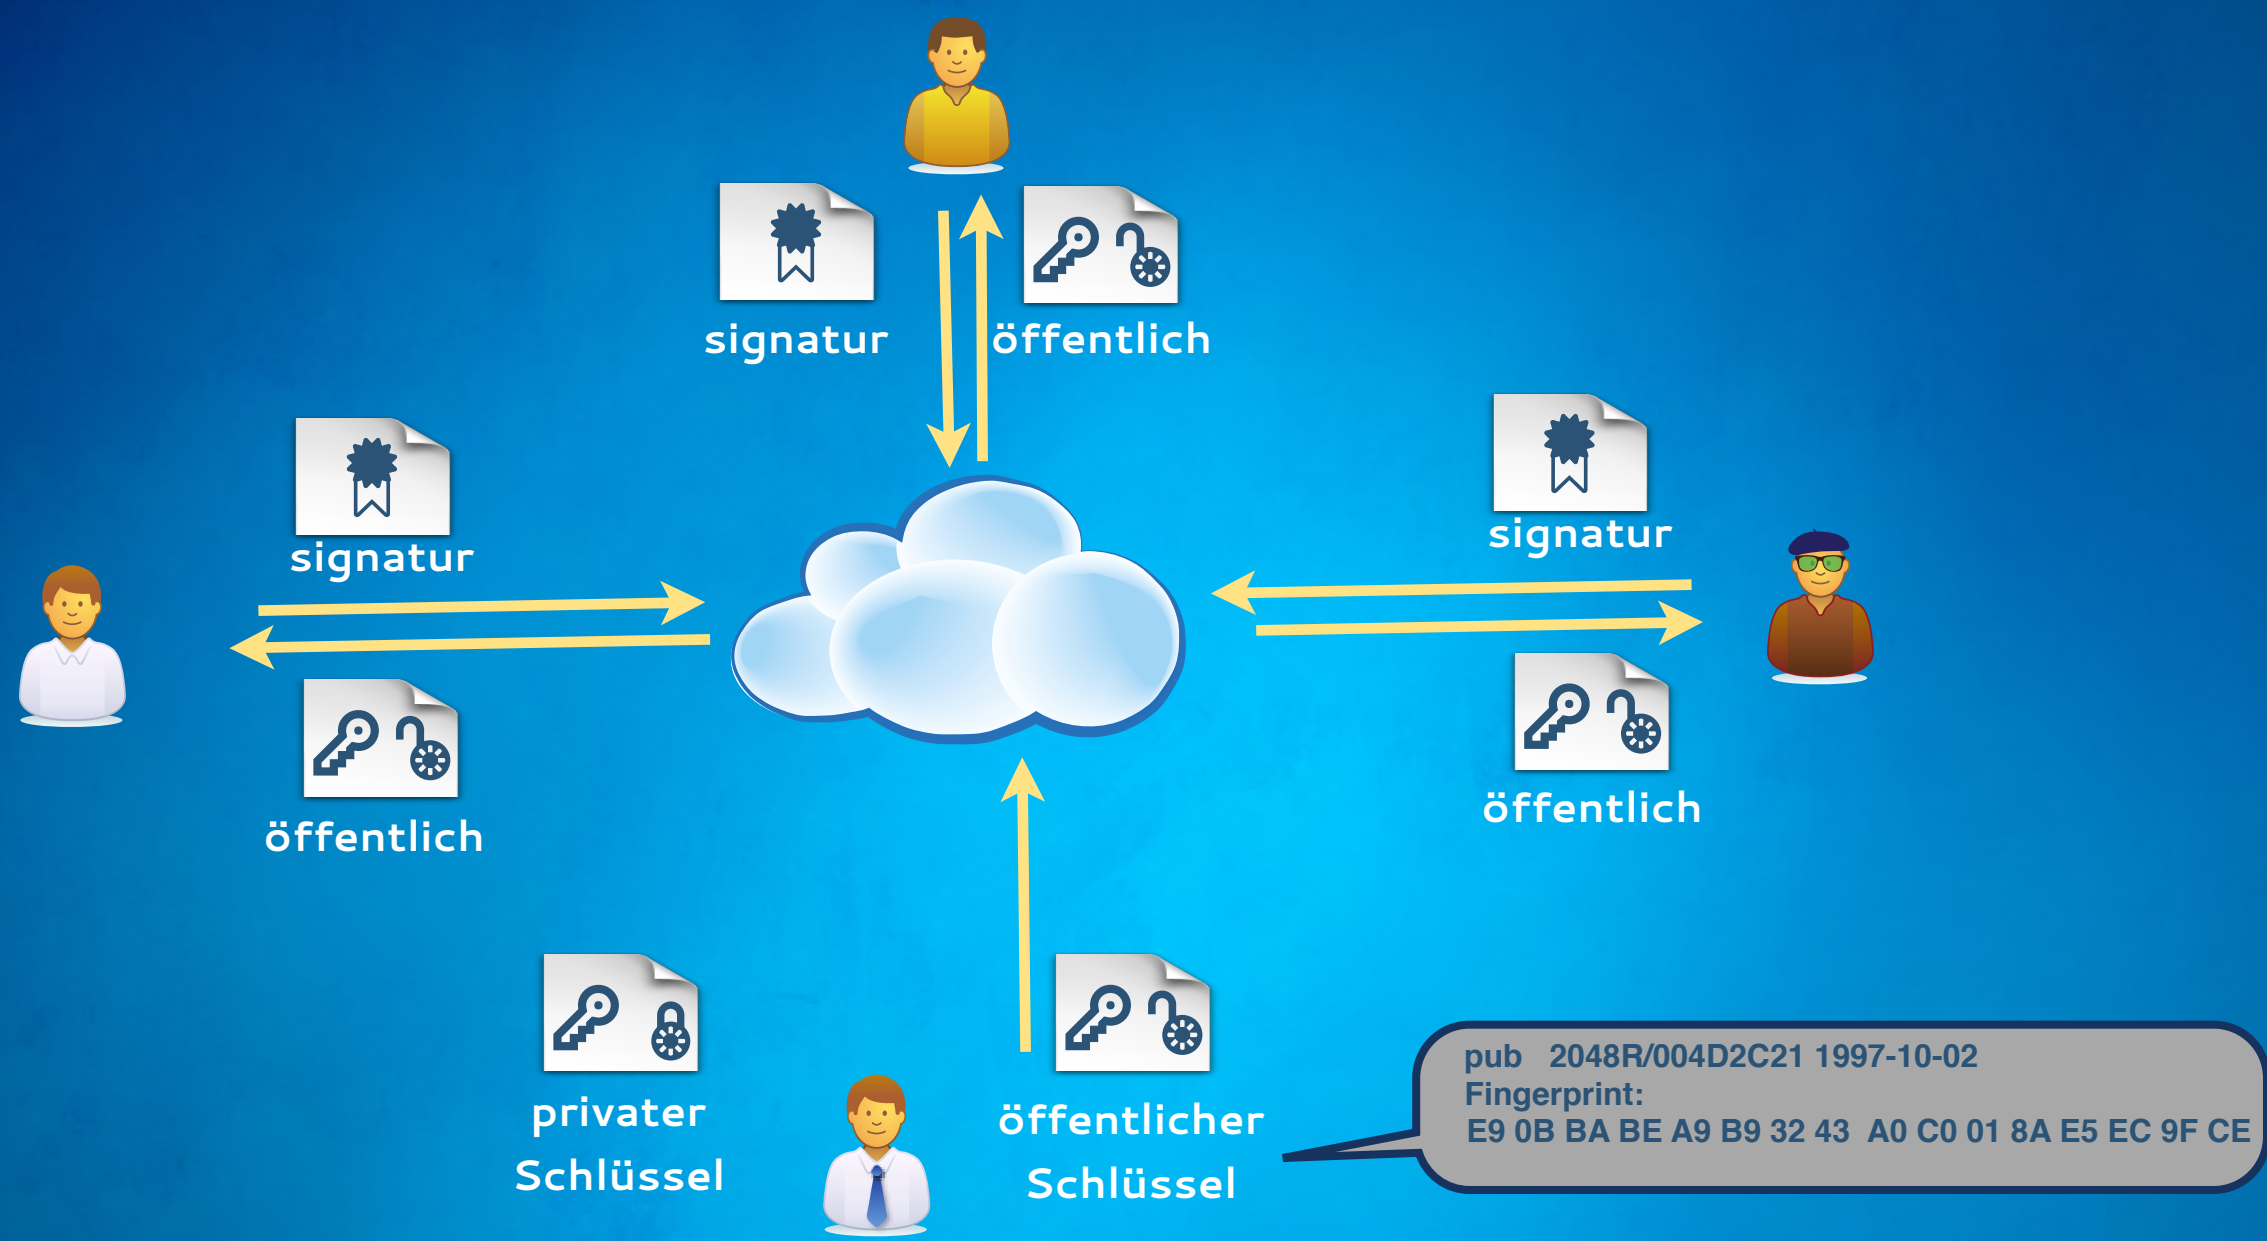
signatur

öffentlich

signatur

öffentlich

signatur

öffentlich

privater Schlüssel

öffentlicher Schlüssel

pub 2048R/004D2C21 1997-10-02
Fingerprint:
E9 0B BA BE A9 B9 32 43 A0 C0 01 8A E5 EC 9F CE